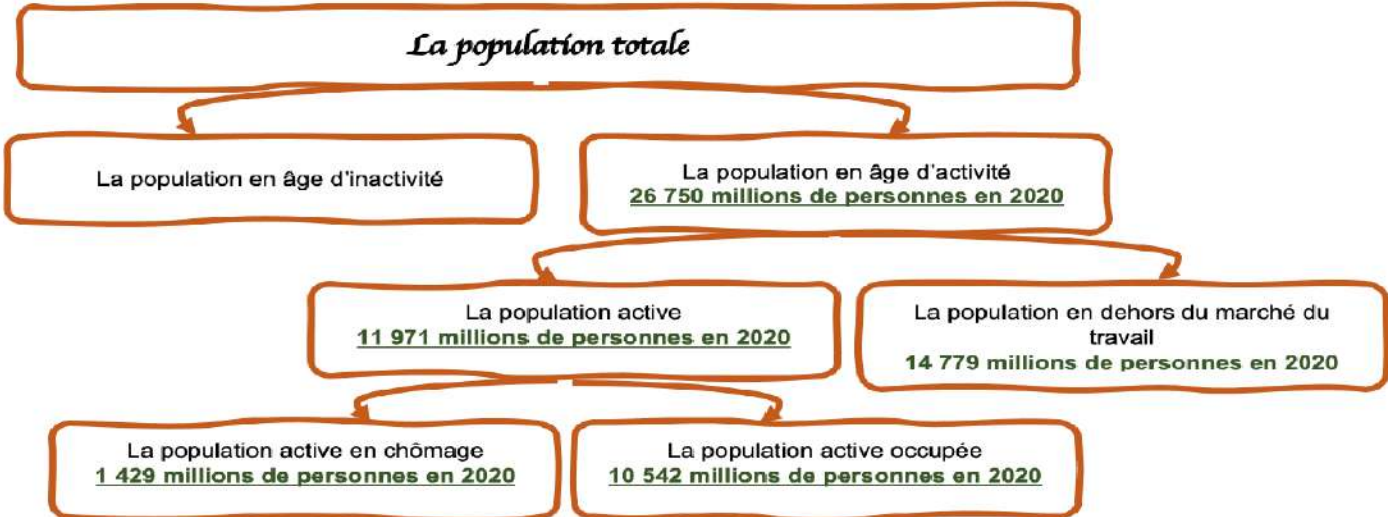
La population totale

La population en âge d'inactivité

La population en âge d'activité
26 750 millions de personnes en 2020

La population active
11 971 millions de personnes en 2020

La population en dehors du marché du travail
14 779 millions de personnes en 2020

La population active en chômage
1 429 millions de personnes en 2020

La population active occupée
10 542 millions de personnes en 2020